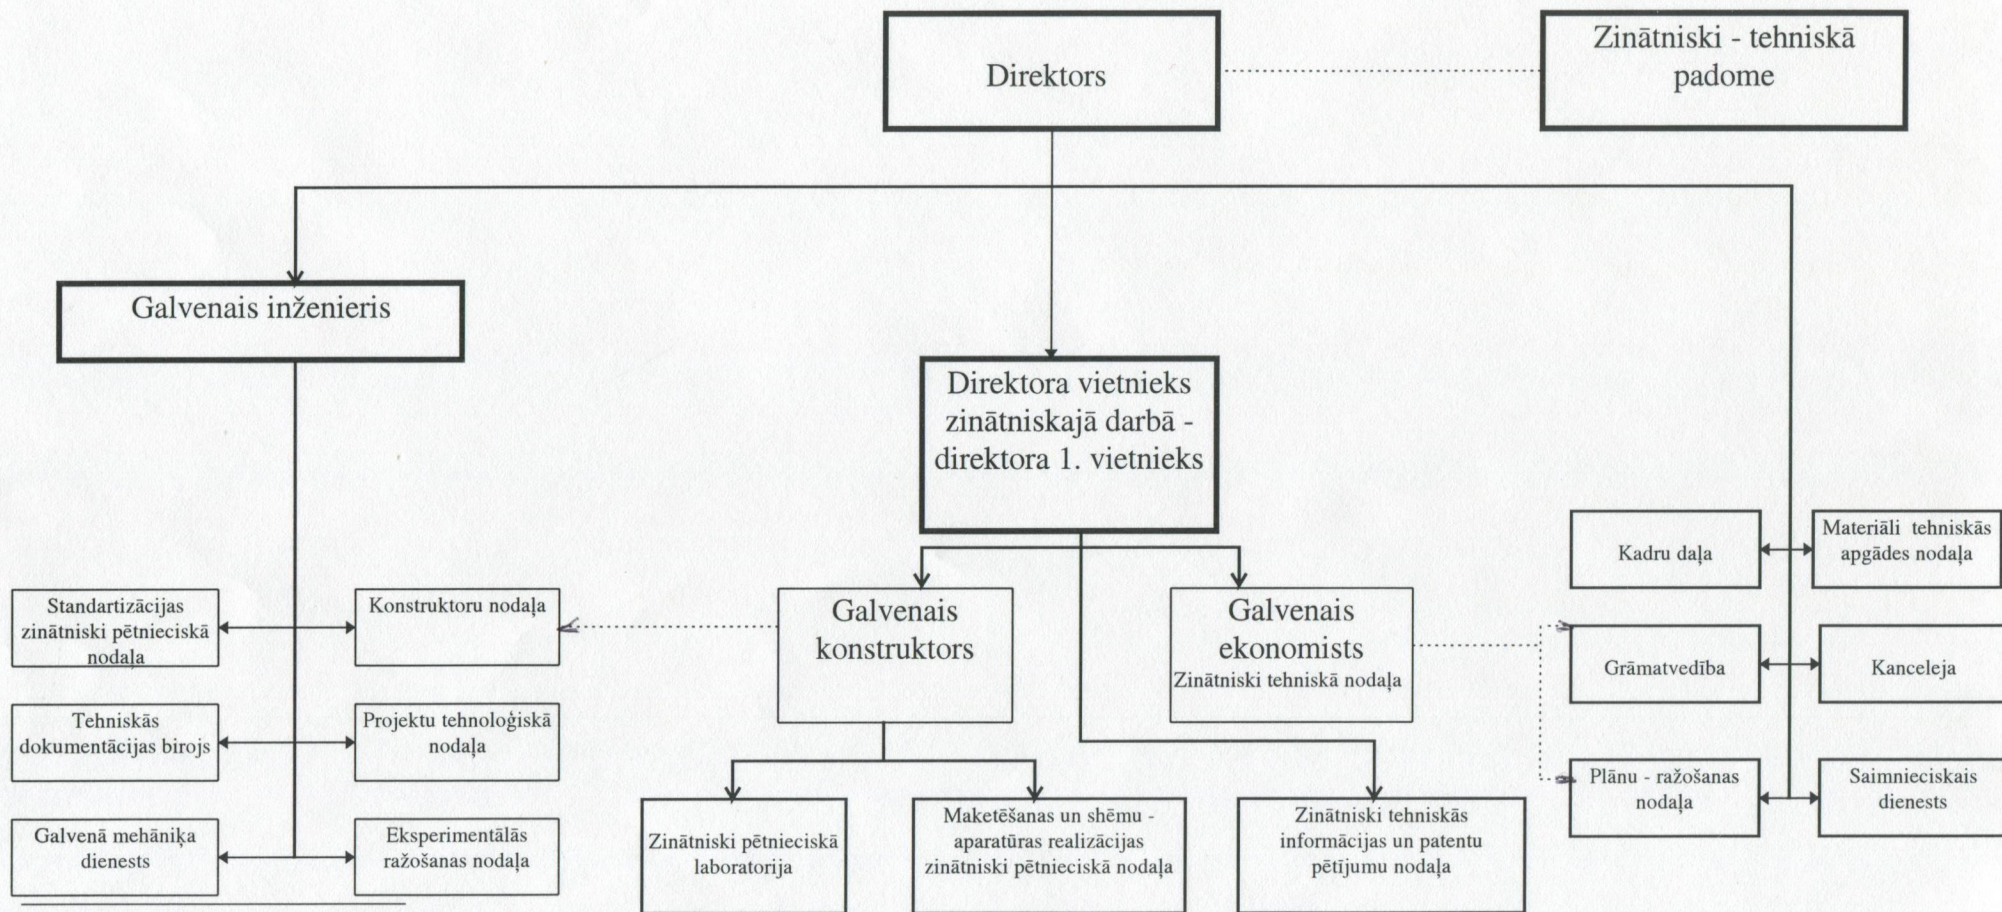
Direktors

Zinātniski - tehniskā padome

Galvenais inženieris

Direktora vietnieks zinātniskajā darbā - direktora 1. vietnieks

Kadru daļa

Materiāli tehniskās apgādes nodaļa

Standartizācijas zinātniski pētnieciskā nodaļa

Konstruktoru nodaļa

Galvenais konstruktors

Galvenais ekonomists
Zinātniski tehniskā nodaļa

Grāmatvedība

Kanceleja

Tehniskās dokumentācijas birojs

Projektu tehnoloģiskā nodaļa

Plānu - ražošanas nodaļa

Saimnieciskais dienests

Galvenā mehāniķa dienests

Eksperimentālās ražošanas nodaļa

Zinātniski pētnieciskā laboratorija

Maketēšanas un shēmu - aparatūras realizācijas zinātniski pētnieciskā nodaļa

Zinātniski tehniskās informācijas un patentu pētījumu nodaļa